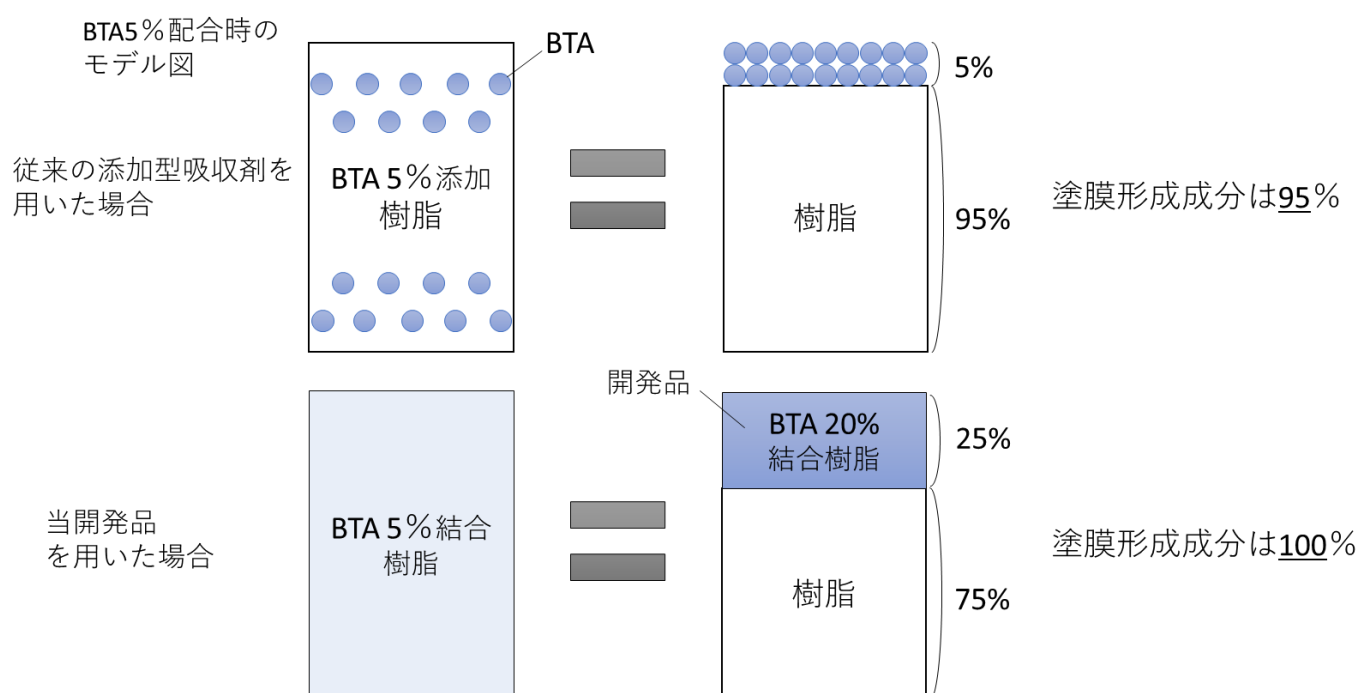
BTA5％配合時の
モデル図

BTA

5%

従来の添加型吸収剤を
用いた場合

BTA 5％添加
樹脂

樹脂

95%

塗膜形成成分は95％

開発品

BTA 20%
結合樹脂

25%

当開発品
を用いた場合

BTA 5％結合
樹脂

塗膜形成成分は100％

樹脂

75%